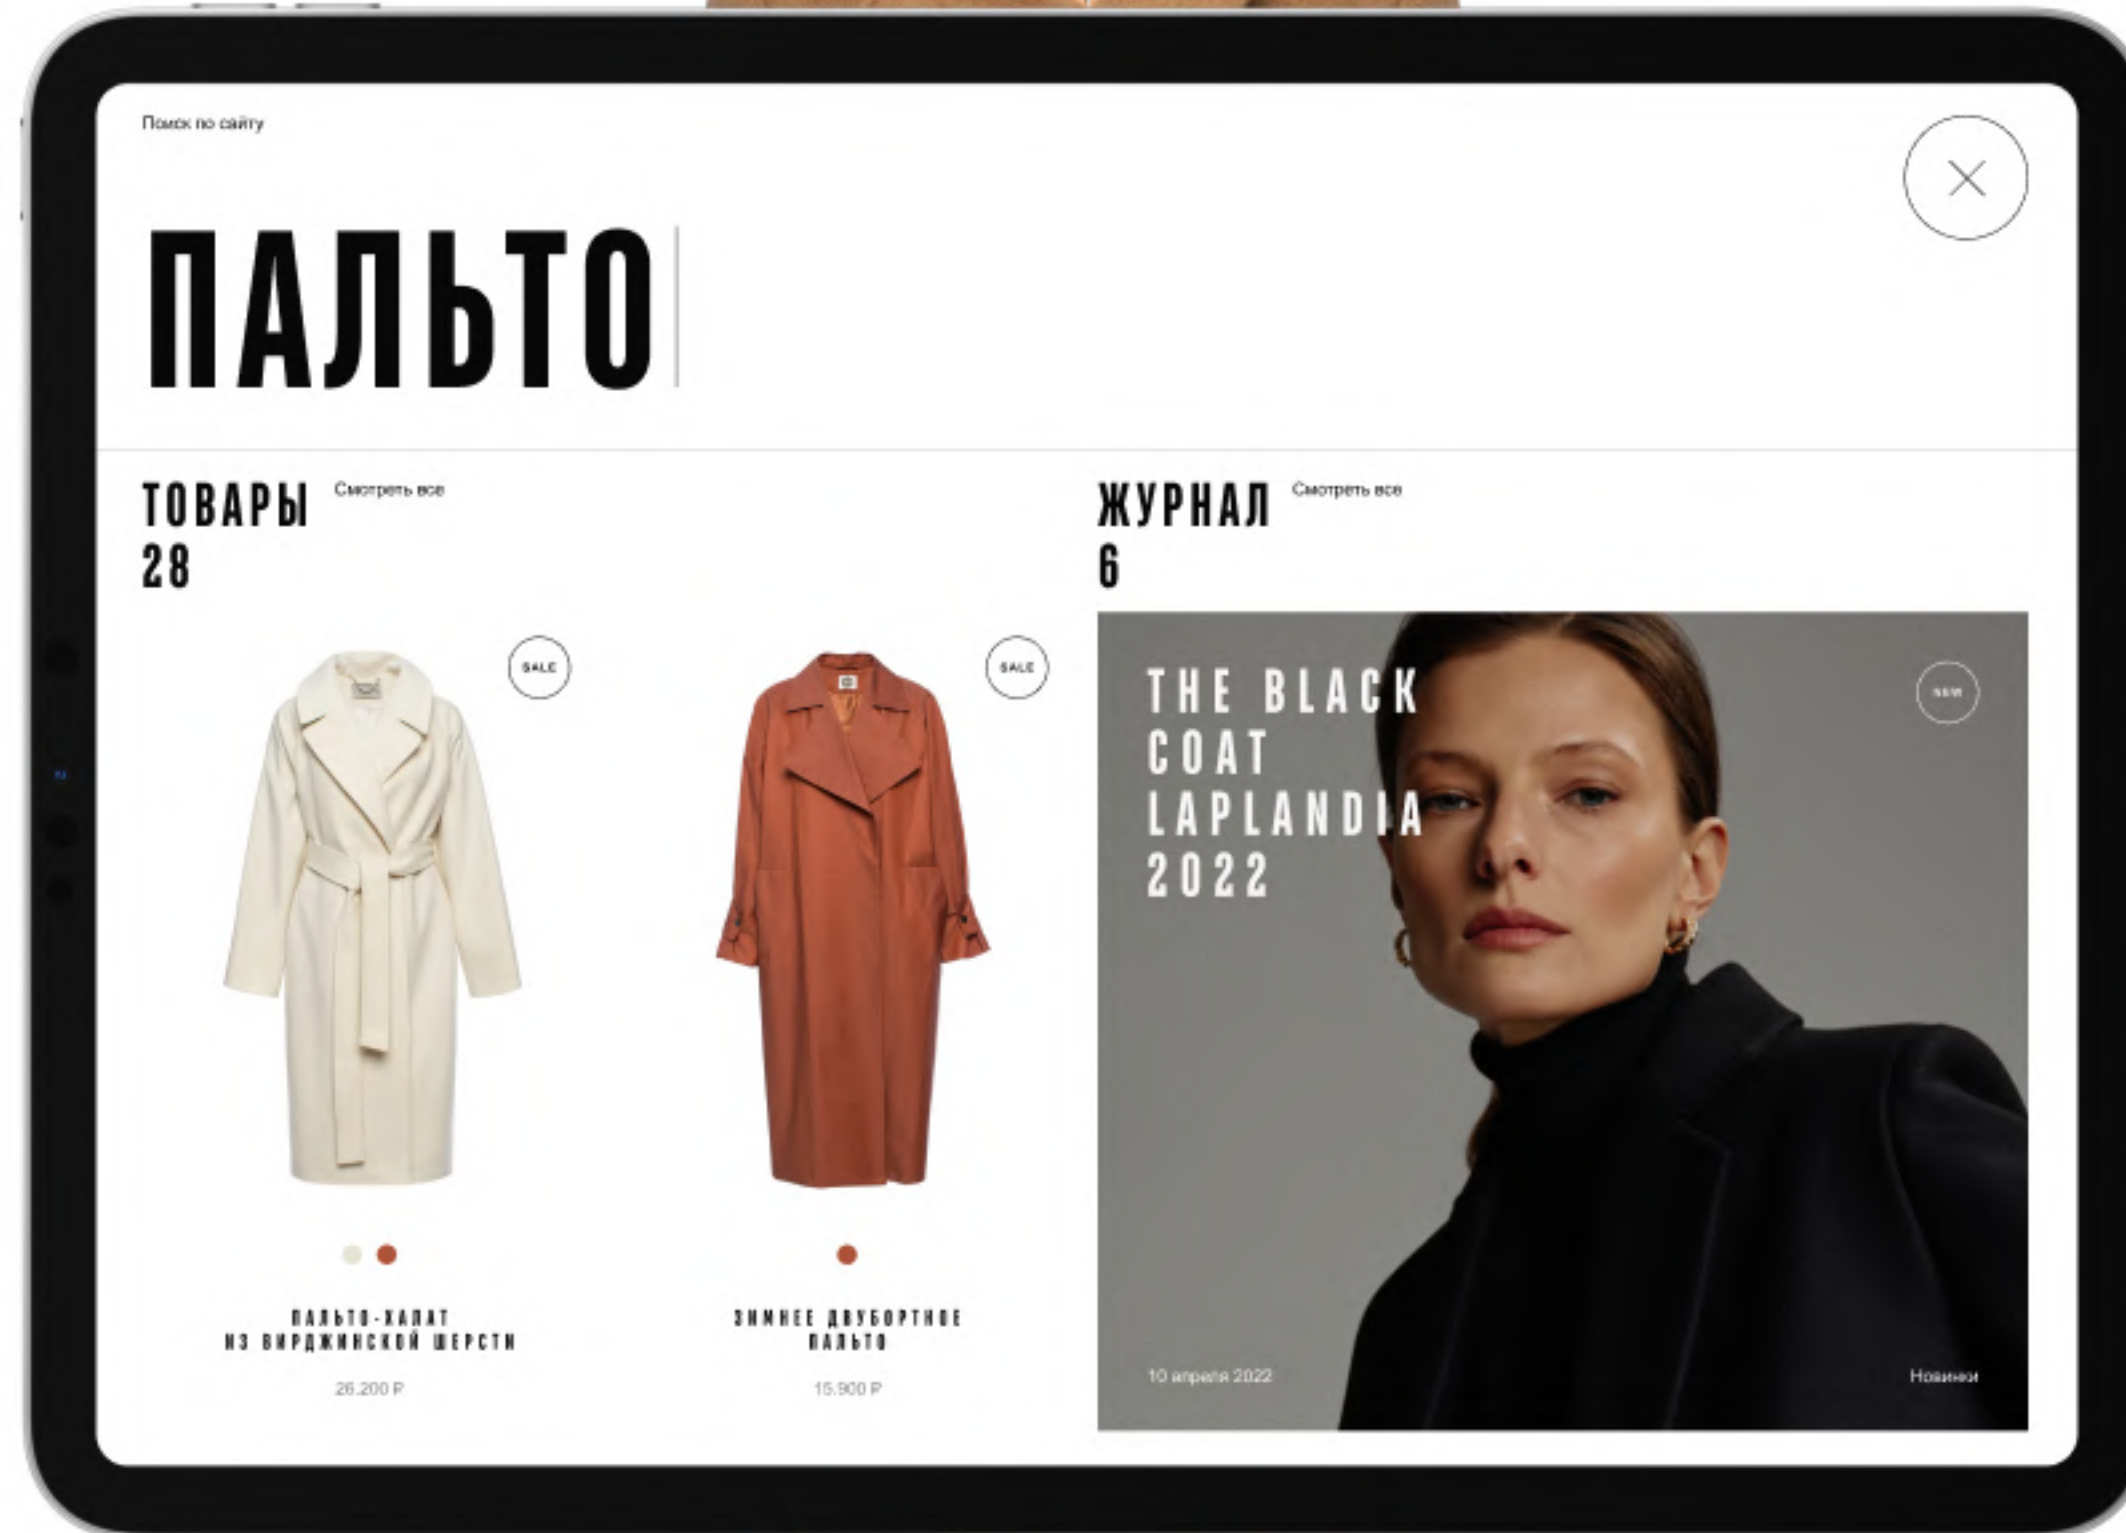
Поиск по сайту

ПАЛЬТО

ТОВАРЫ Смотреть все
28

SALE

SALE

ПАЛЬТО-ХАЛАТ
ИЗ ВИРДЖИНСКОЙ ШЕРСТИ

26.200 ₽

ЗИМНЕЕ ДВУБОРТНОЕ
ПАЛЬТО

15.900 ₽

ЖУРНАЛ Смотреть все
6

THE BLACK
COAT
LAPLANDIA
2022

NEW

10 апреля 2022

Новинки